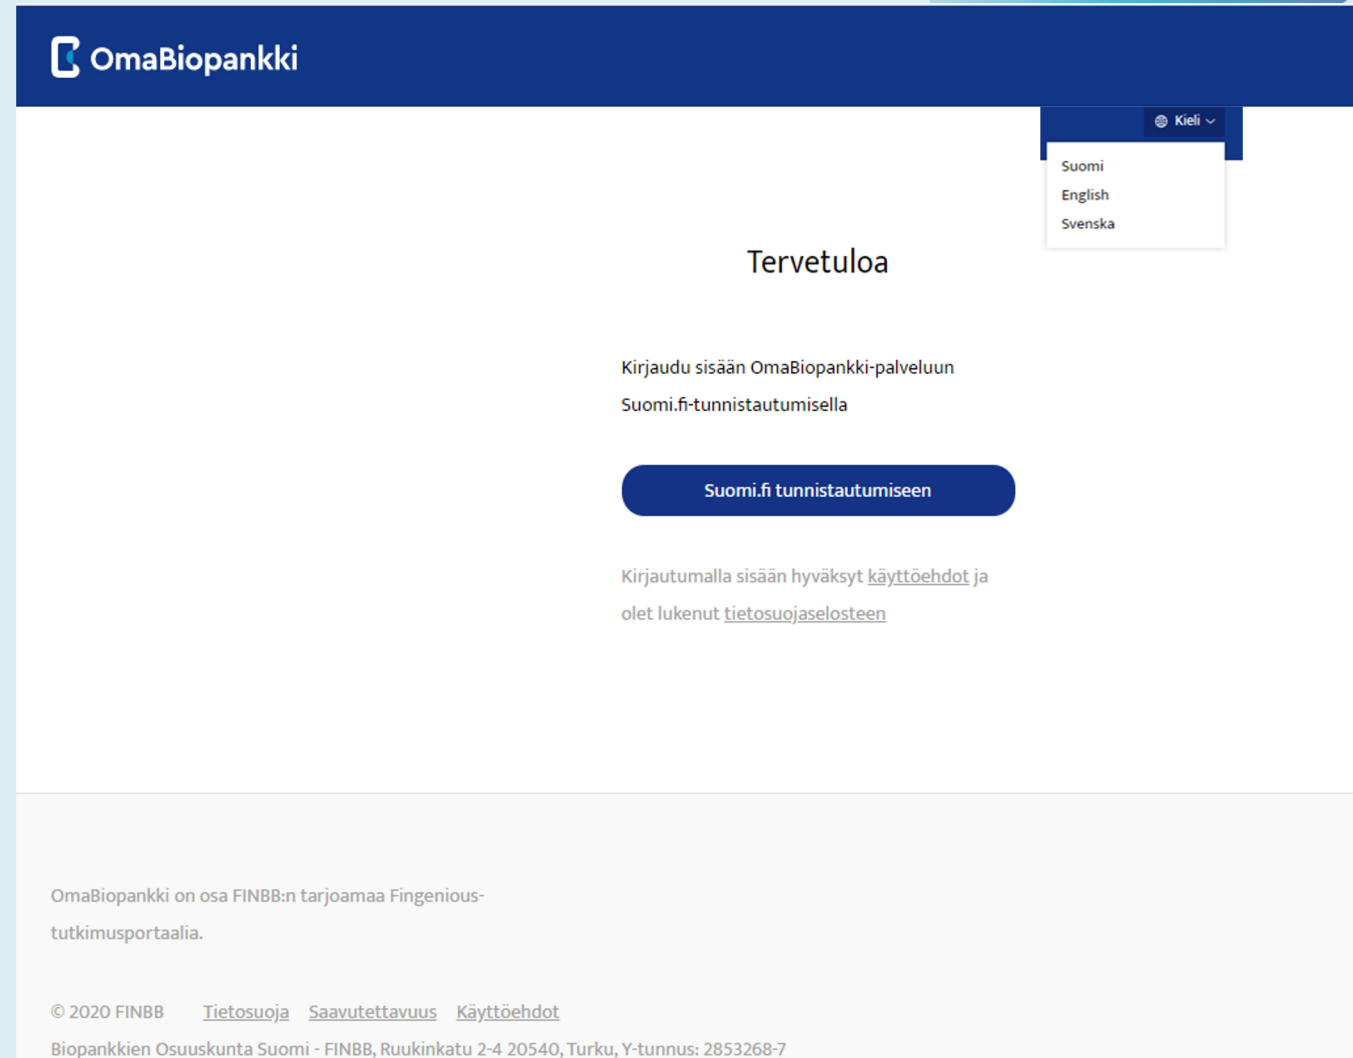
OmaBiopankki

Kieli

Suomi
English
Svenska

Tervetuloa

Kirjaudu sisään OmaBiopankki-palveluun Suomi.fi-tunnistautumisella

Suomi.fi tunnistautumiseen

Kirjautumalla sisään hyväksyt käyttöehdot ja olet lukenut tietosuojaselosteen

OmaBiopankki on osa FINBB:n tarjoamaa Fingenious-tutkimusportaalia.

© 2020 FINBB Tietosuoja Saavutettavuus Käyttöehdot

Biopankkien Osuuskunta Suomi - FINBB, Ruukinkatu 2-4 20540, Turku, Y-tunnus: 2853268-7